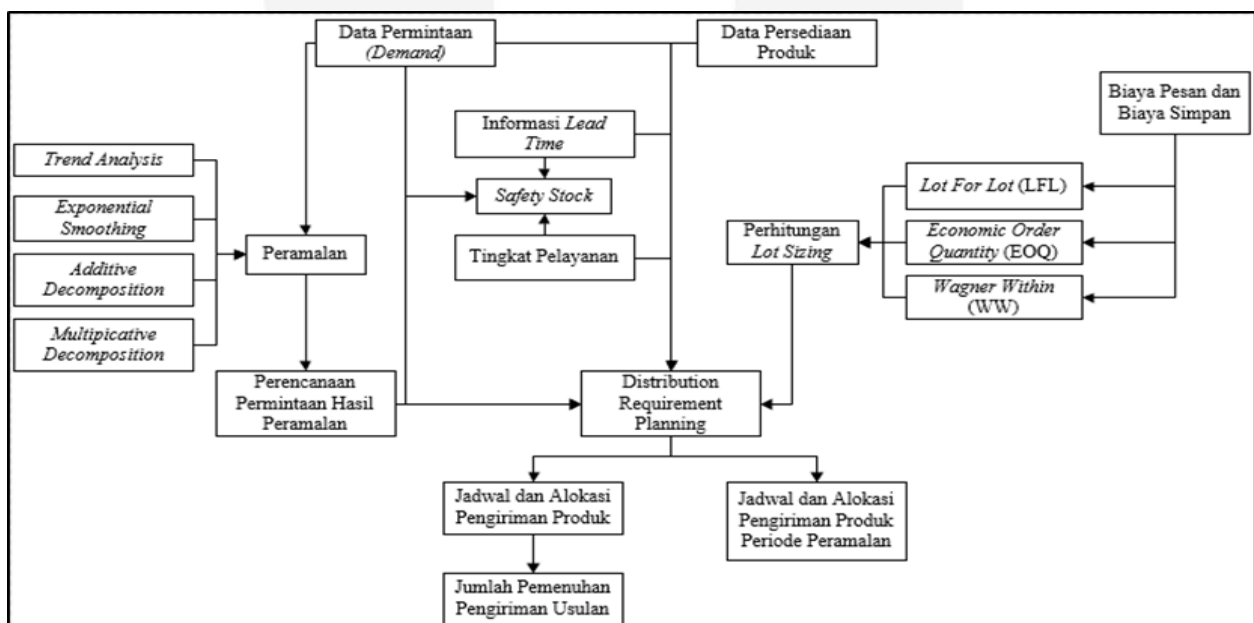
Data Permintaan (Demand)

Data Persediaan Produk

Biaya Pesan dan Biaya Simpan

Informasi Lead Time

Trend Analysis

Safety Stock

Lot For Lot (LFL)

Exponential Smoothing

Peramalan

Tingkat Pelayanan

Perhitungan Lot Sizing

Economic Order Quantity (EOQ)

Additive Decomposition

Wagner Within (WW)

Multipicative Decomposition

Perencanaan Permintaan Hasil Peramalan

Distribution Requirement Planning

Jadwal dan Alokasi Pengiriman Produk

Jadwal dan Alokasi Pengiriman Produk Periode Peramalan

Jumlah Pemenuhan Pengiriman Usulan